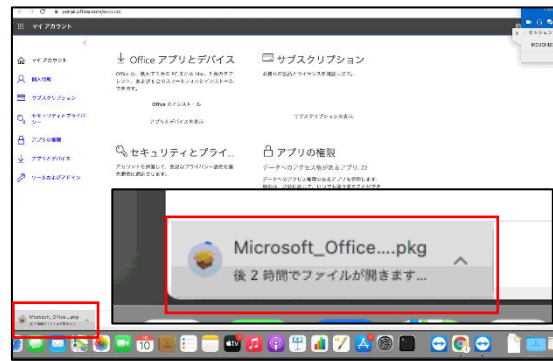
マイアカウント

マイアカウント
個人情報
サブスクリプション
セキュリティとプライバシー
アプリの権限
アプリとデバイス
ツールおよびアドイン

Office アプリとデバイス
Office のインストール
アプリとデバイスを表示

サブスクリプション
サブスクリプションの表示

セキュリティとプライ...

アプリの権限

Microsoft_Office....pkg
後 2 時間でファイルが開きます...

Microsoft_Office....pkg